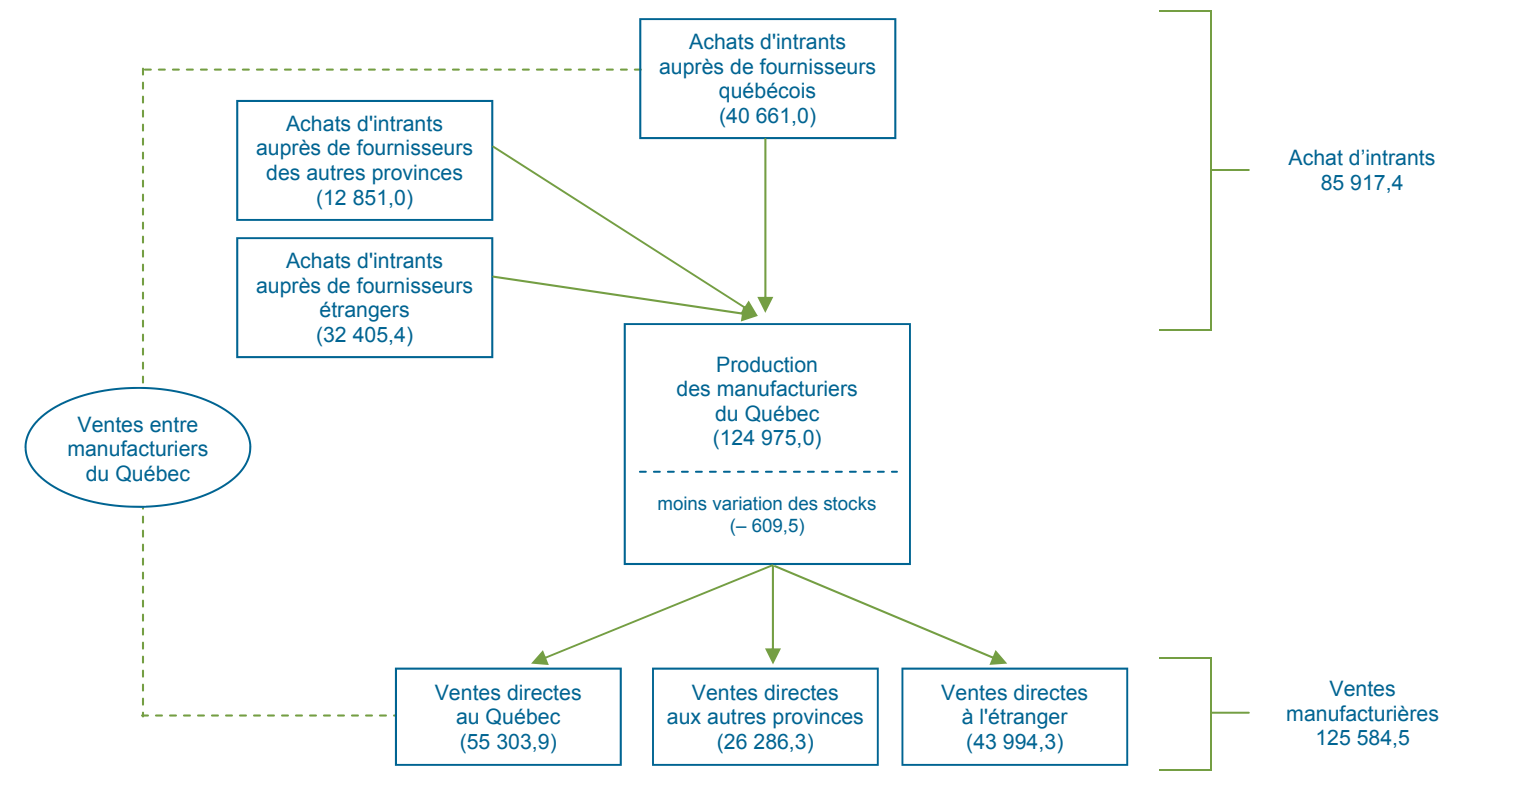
Achats d'intrants auprès de fournisseurs québécois (40 661,0)

Achats d'intrants auprès de fournisseurs des autres provinces (12 851,0)

Achats d'intrants auprès de fournisseurs étrangers (32 405,4)

Achat d'intrants 85 917,4

Ventes entre manufacturiers du Québec

Production des manufacturiers du Québec (124 975,0)

moins variation des stocks (– 609,5)

Ventes directes au Québec (55 303,9)

Ventes directes aux autres provinces (26 286,3)

Ventes directes à l'étranger (43 994,3)

Ventes manufacturières 125 584,5